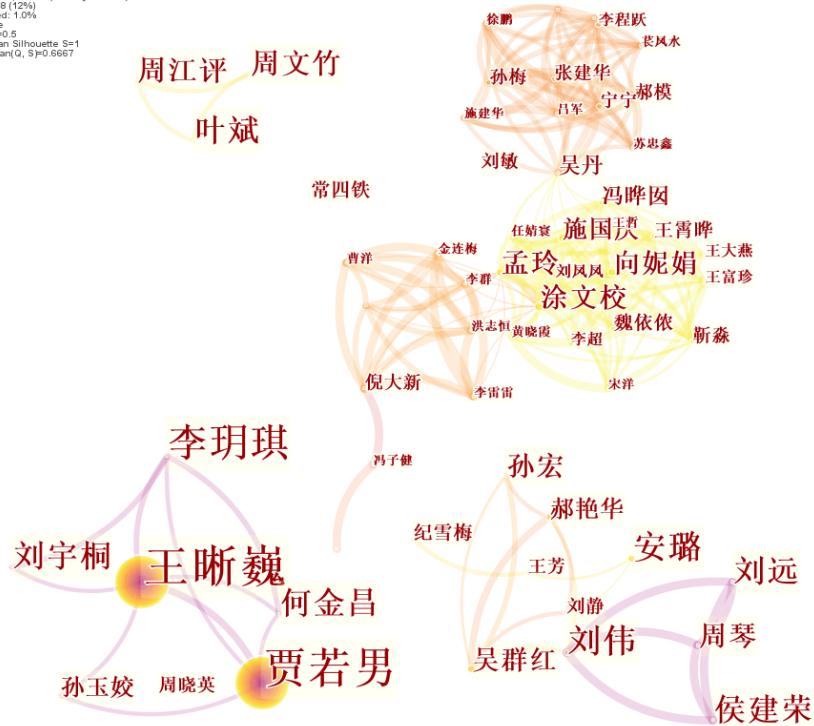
8 (12%)
ed: 1.0%
e
=0.5
an Silhouette S=1
an(Q, S)=0.6667

周江评 周文竹
叶斌

徐鹏 李程跃
裘凤水
孙梅 张建华
郝模
施建华 吕军 宁宁
苏忠鑫
刘敏 吴丹

常四铁

冯晔囡
任婧宸 施国庆 王哲 王霄晔
曹洋 金连梅
王大燕
李群 孟玲 刘凤凤 向妮娟
王富珍
涂文校
洪志恒 黄晓霞
魏依依
李超 靳淼
宋洋
倪大新
李雷雷

李玥琪
冯子健

孙宏

郝艳华
纪雪梅
安璐
刘宇桐
王昕巍
王芳
刘远
何金昌
刘静
刘伟
周琴
吴群红
贾若男
孙玉姣 周晓英
侯建荣